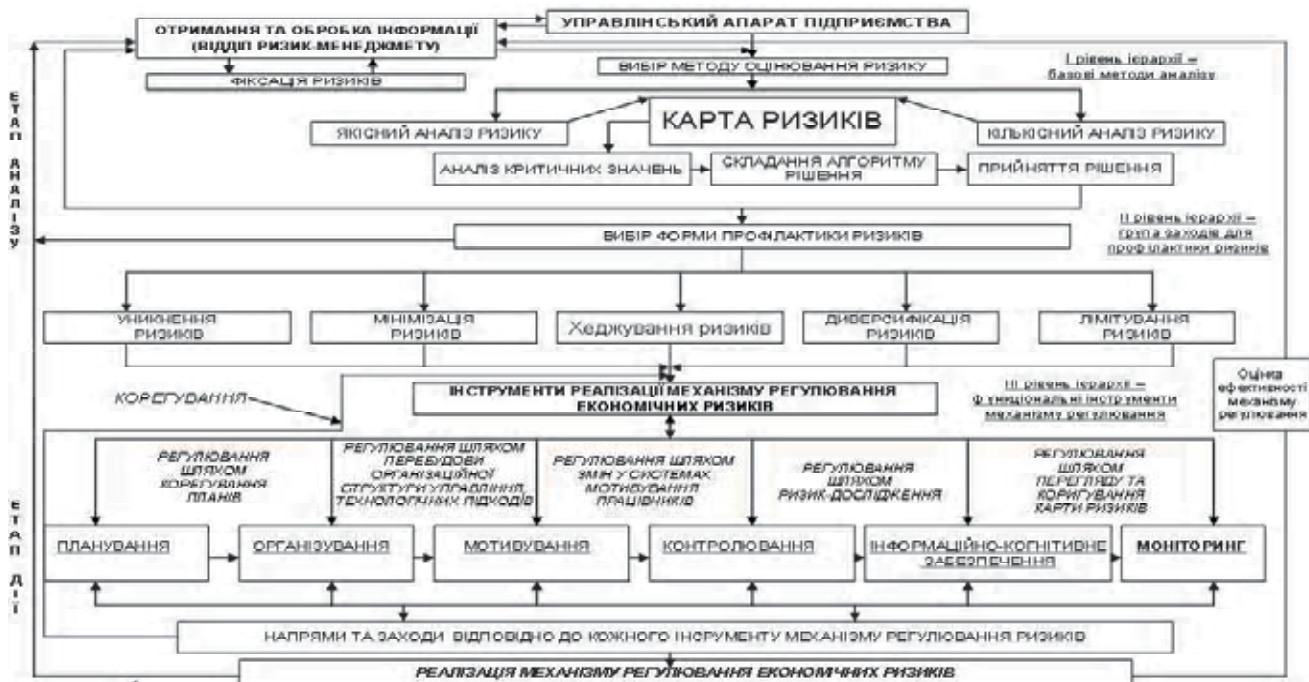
ОТРИМАННЯ ТА ОБРОБКА ІНФОРМАЦІЇ (ВІДДІЛ РИЗИК-МЕНЕДЖМЕНТУ)

УПРАВЛІНСЬКИЙ АПАРАТ ПІДПРИЄМСТВА

ФІКСАЦІЯ РИЗИКІВ

ВИБІР МЕТОДУ ОЦІНЮВАННЯ РИЗИКУ

І рівень ієрархії – базові методи аналізу

ЕТАП АНАЛІЗУ

КАРТА РИЗИКІВ

ЯКІСНИЙ АНАЛІЗ РИЗИКУ

КІЛЬКІСНИЙ АНАЛІЗ РИЗИКУ

АНАЛІЗ КРИТИЧНИХ ЗНАЧЕНЬ

СКЛАДАННЯ АЛГОРИТМУ РІШЕННЯ

ПРИЙНЯТТЯ РІШЕННЯ

ІІ рівень ієрархії – група заходів для профілактики ризиків

ВИБІР ФОРМИ ПРОФІЛАКТИКИ РИЗИКІВ

УНИКНЕННЯ РИЗИКІВ

МІНІМІЗАЦІЯ РИЗИКІВ

Хеджування ризиків

ДИВЕРСИФІКАЦІЯ РИЗИКІВ

ЛІМІТУВАННЯ РИЗИКІВ

КОРЕГУВАННЯ

ІНСТРУМЕНТИ РЕАЛІЗАЦІЇ МЕХАНІЗМУ РЕГУЛЮВАННЯ ЕКОНОМІЧНИХ РИЗИКІВ

ІІІ рівень ієрархії – функціональні інструменти механізму регулювання

Оцінка ефективності механізму регулювання

ЕТАП ДІЇ

РЕГУЛЮВАННЯ ШЛЯХОМ КОРЕГУВАННЯ ПЛАНІВ

РЕГУЛЮВАННЯ ШЛЯХОМ ПЕРЕБУДОВИ ОРГАНІЗАЦІЙНОЇ СТРУКТУРИ УПРАВЛІННЯ, ТЕХНОЛОГІЧНИХ ПІДХОДІВ

РЕГУЛЮВАННЯ ШЛЯХОМ ЗМІН У СИСТЕМАХ МОТИВУВАННЯ ПРАЦІВНИКІВ

РЕГУЛЮВАННЯ ШЛЯХОМ РИЗИК-ДОСЛІДЖЕННЯ

РЕГУЛЮВАННЯ ШЛЯХОМ ПЕРЕГЛЯДУ ТА КОРИГУВАННЯ КАРТИ РИЗИКІВ

ПЛАНУВАННЯ

ОРГАНІЗУВАННЯ

МОТИВУВАННЯ

КОНТРОЛЮВАННЯ

ІНФОРМАЦІЙНО-КОГНІТИВНЕ ЗАБЕЗПЕЧЕННЯ

МОНІТОРИНГ

НАПРЯМИ ТА ЗАХОДИ ВІДПОВІДНО ДО КОЖНОГО ІНСРУМЕНТУ МЕХАНІЗМУ РЕГУЛЮВАННЯ РИЗИКІВ

РЕАЛІЗАЦІЯ МЕХАНІЗМУ РЕГУЛЮВАННЯ ЕКОНОМІЧНИХ РИЗИКІВ